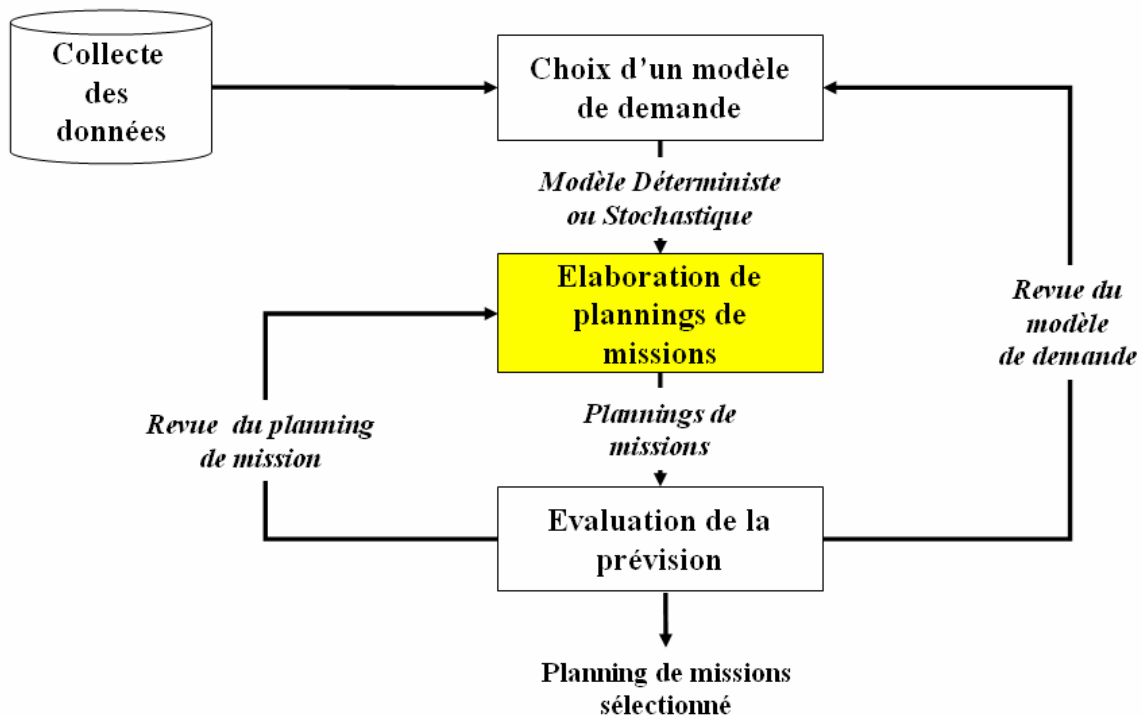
Collecte des données

Choix d'un modèle de demande

Modèle Déterministe ou Stochastique

Elaboration de plannings de missions

Revue du modèle de demande

Revue du planning de mission

Plannings de missions

Evaluation de la prévision

Planning de missions sélectionné